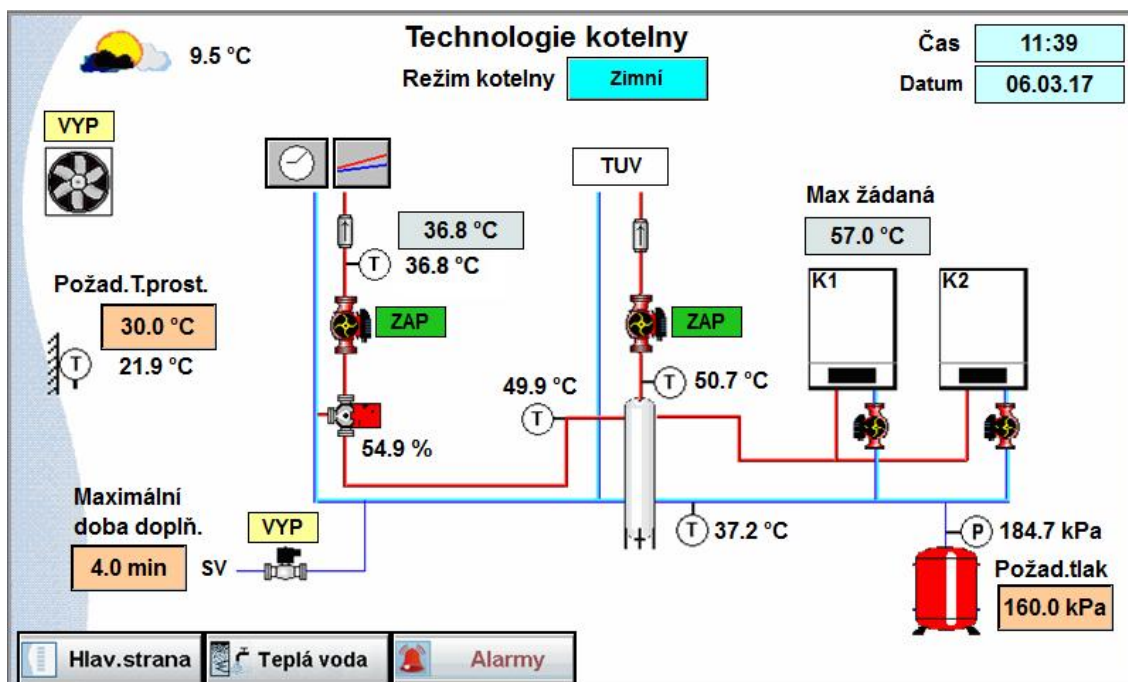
9.5 °C

Technologie kotelny

Režim kotelny Zimní

Čas 11:39

Datum 06.03.17

VYP

TUV

Max žádaná

57.0 °C

36.8 °C

T 36.8 °C

Požad.T.prost.

30.0 °C

T 21.9 °C

ZAP

ZAP

K1

K2

49.9 °C

T

T 50.7 °C

54.9 %

Maximální doba doplň.

4.0 min

VYP

SV

T 37.2 °C

P 184.7 kPa

Požad.tlak

160.0 kPa

Hlav.strana

Teplá voda

Alarmy